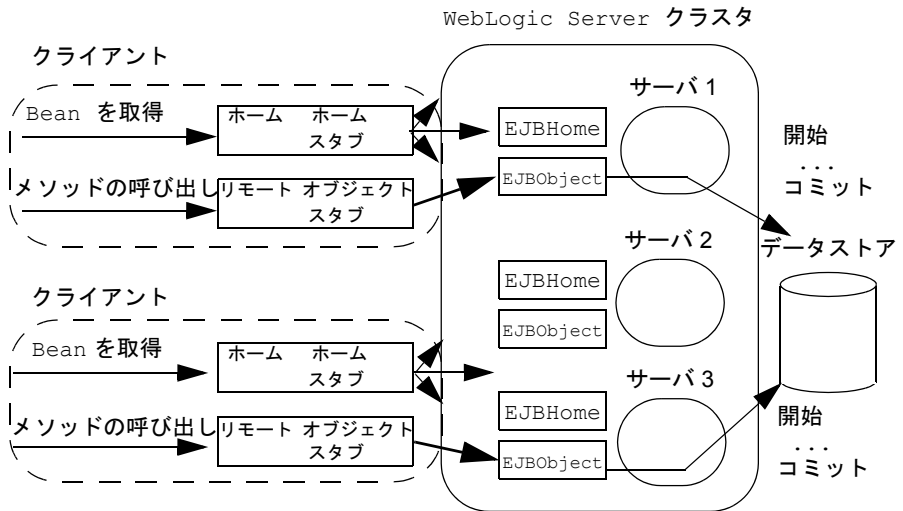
WebLogic Server クラスタ

クライアント

Bean を取得

ホーム ホーム スタブ

メソッドの呼び出し

リモート オブジェクト スタブ

サーバ 1

EJBHome

EJBObject

開始
...
コミット

サーバ 2

EJBHome

EJBObject

データストア

クライアント

Bean を取得

ホーム ホーム スタブ

メソッドの呼び出し

リモート オブジェクト スタブ

サーバ 3

EJBHome

EJBObject

開始
...
コミット